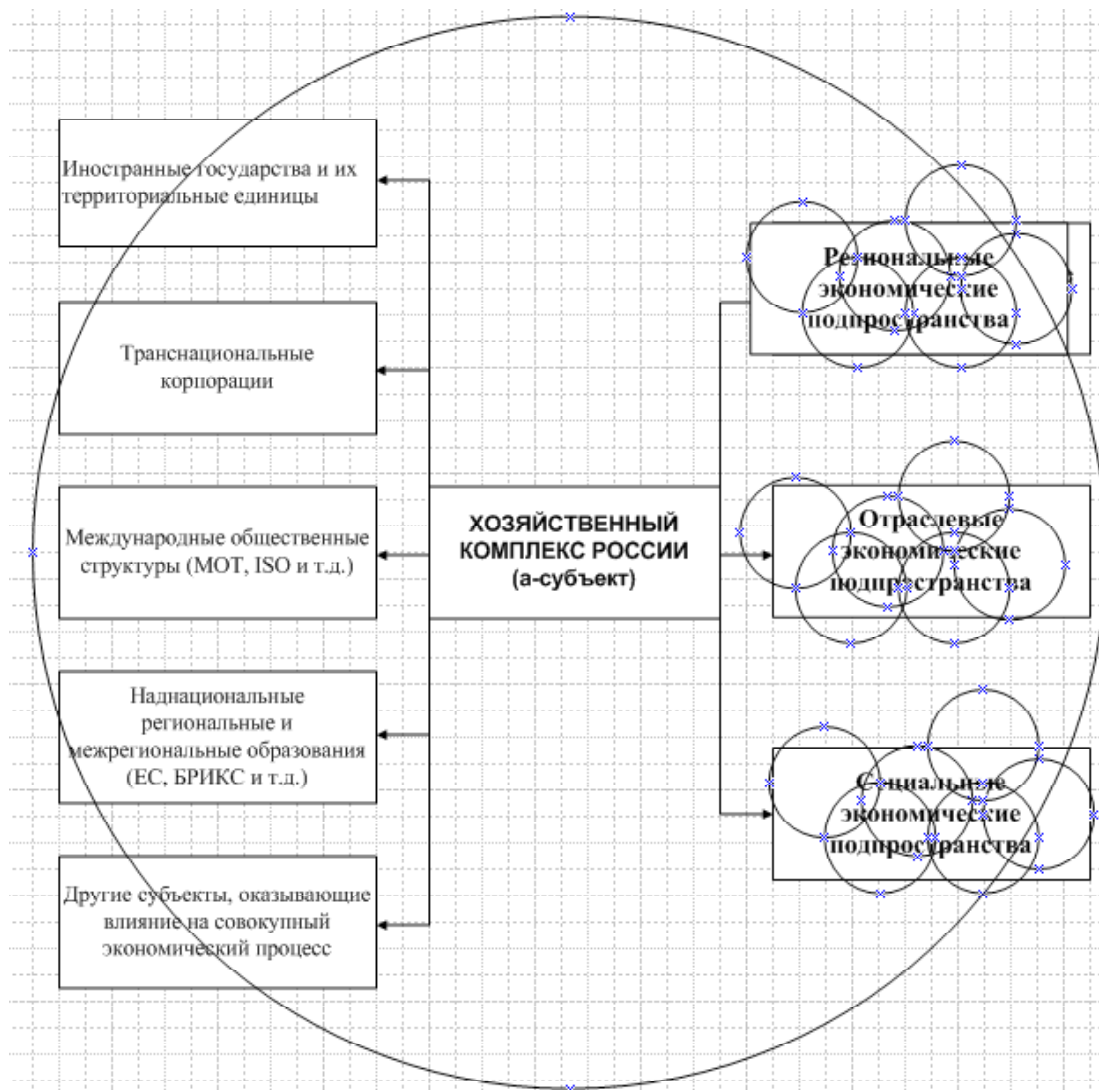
Иностранные государства и их территориальные единицы

Транснациональные корпорации

Международные общественные структуры (МОТ, ISO и т.д.)

Наднациональные региональные и межрегиональные образования (ЕС, БРИКС и т.д.)

Другие субъекты, оказывающие влияние на совокупный экономический процесс

ХОЗЯЙСТВЕННЫЙ КОМПЛЕКС РОССИИ (а-субъект)

Региональные экономические подпространства

Отраслевые экономические подпространства

Социальные экономические подпространства